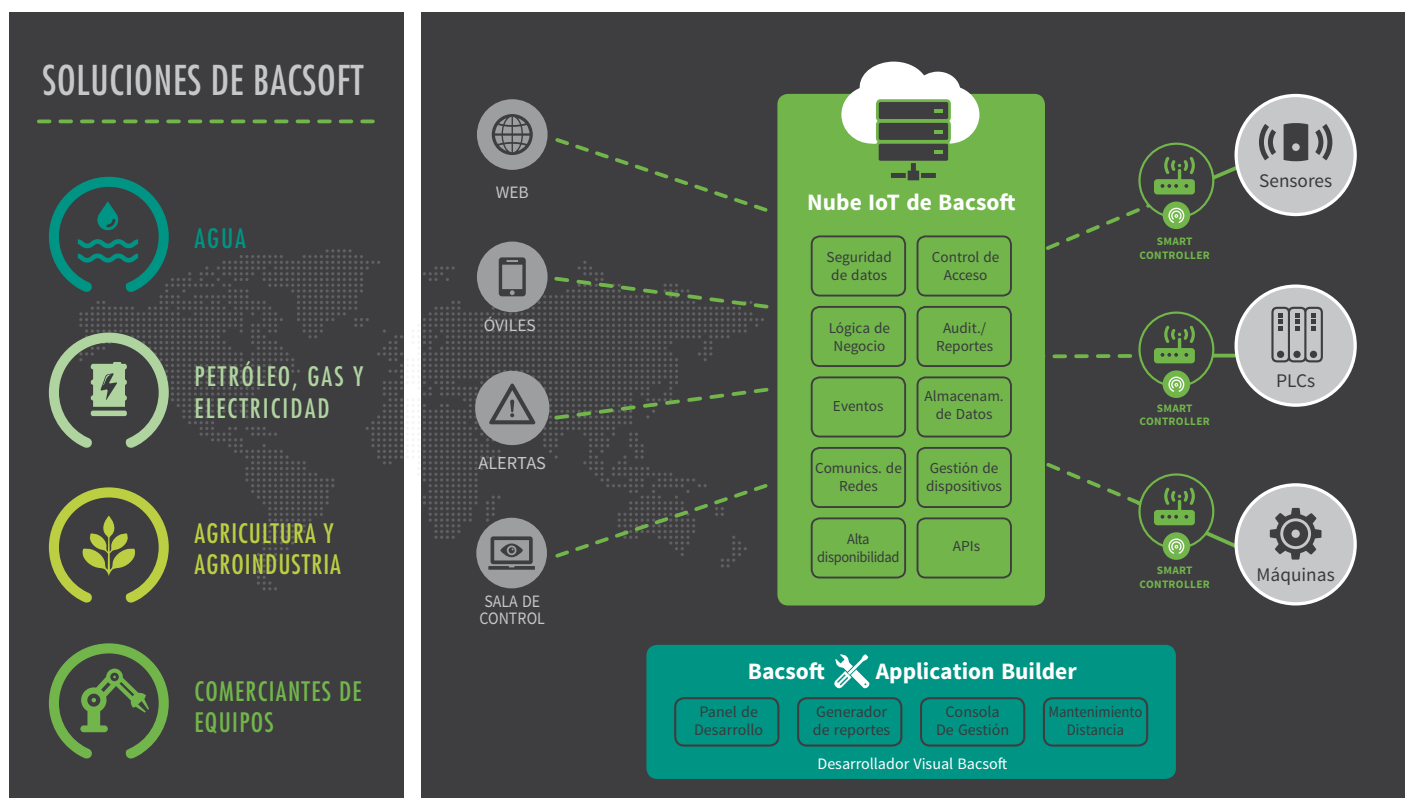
SOLUCIONES DE BACSOFT

AGUA

PETRÓLEO, GAS Y ELECTRICIDAD

AGRICULTURA Y AGROINDUSTRIA

COMERCIANTES DE EQUIPOS

WEB

ÓVILES

ALERTAS

SALA DE CONTROL

Nube IoT de Bacsoft

| Seguridad de datos | Control de Acceso |
|---|---|
| Lógica de Negocio | Audit./ Reportes |
| Eventos | Almacenam. de Datos |
| Comunics. de Redes | Gestión de dispositivos |
| Alta disponibilidad | APIs |

SMART CONTROLLER

Sensores

SMART CONTROLLER

PLCs

SMART CONTROLLER

Máquinas

Bacsoft Application Builder

Panel de Desarrollo

Generador de reportes

Consola De Gestión

Mantenimiento Distancia

Desarrollador Visual Bacsoft